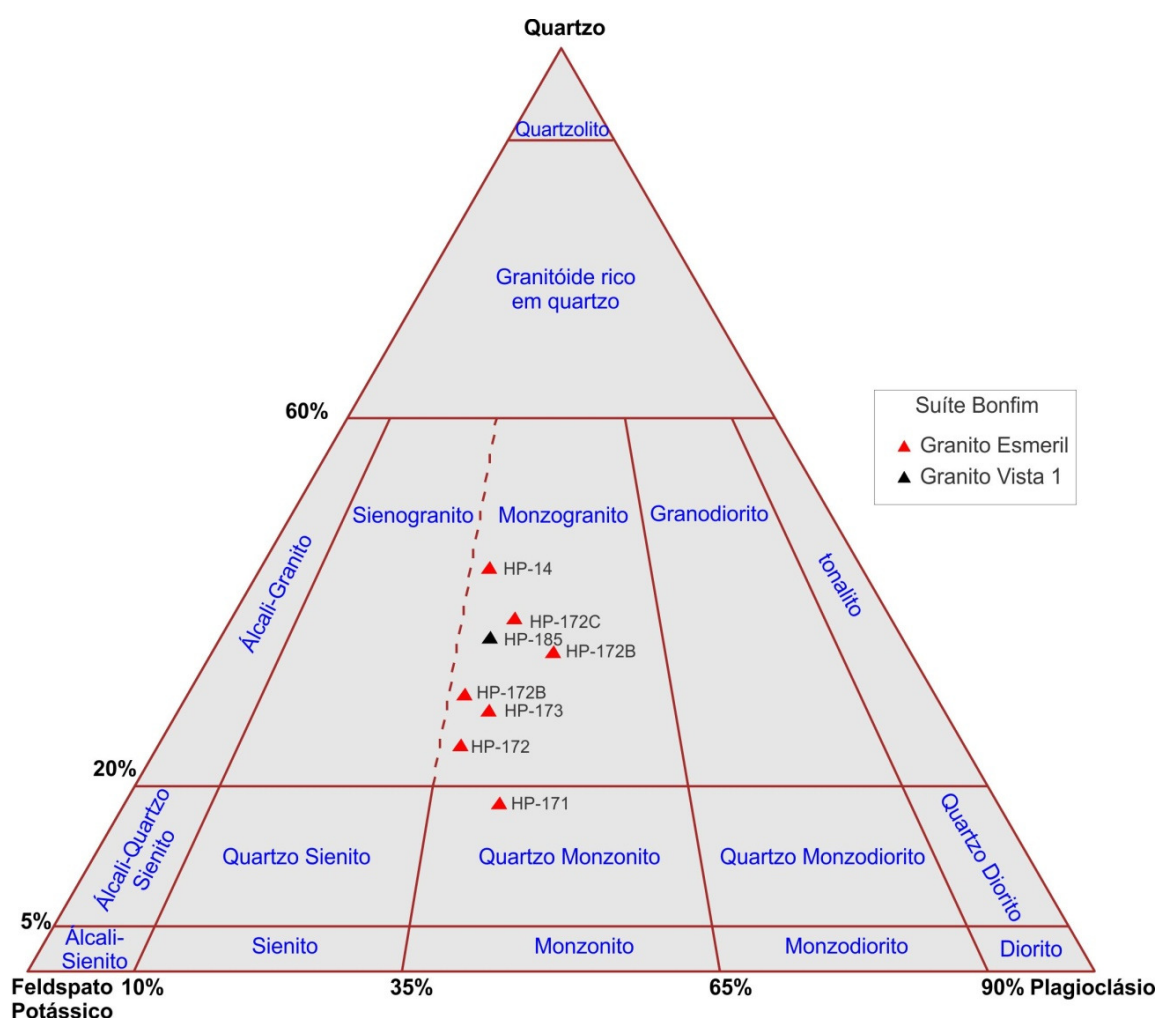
Quartzo

Quartzolito

Granitóide rico em quartzo

60%

Suíte Bonfim

Granito Esmeril

Granito Vista 1

Álcali-Granito

Sienogranito

Monzogranito

Granodiorito

tonalito

HP-14

HP-172C

HP-185

HP-172B

HP-172B

HP-173

HP-172

20%

HP-171

Álcali-Quartzo Sienito

Quartzo Sienito

Quartzo Monzonito

Quartzo Monzodiorito

Quartzo Diorito

5%

Álcali-Sienito

Sienito

Monzonito

Monzodiorito

Diorito

Feldspato Potássico 10%

35%

65%

90% Plagioclásio